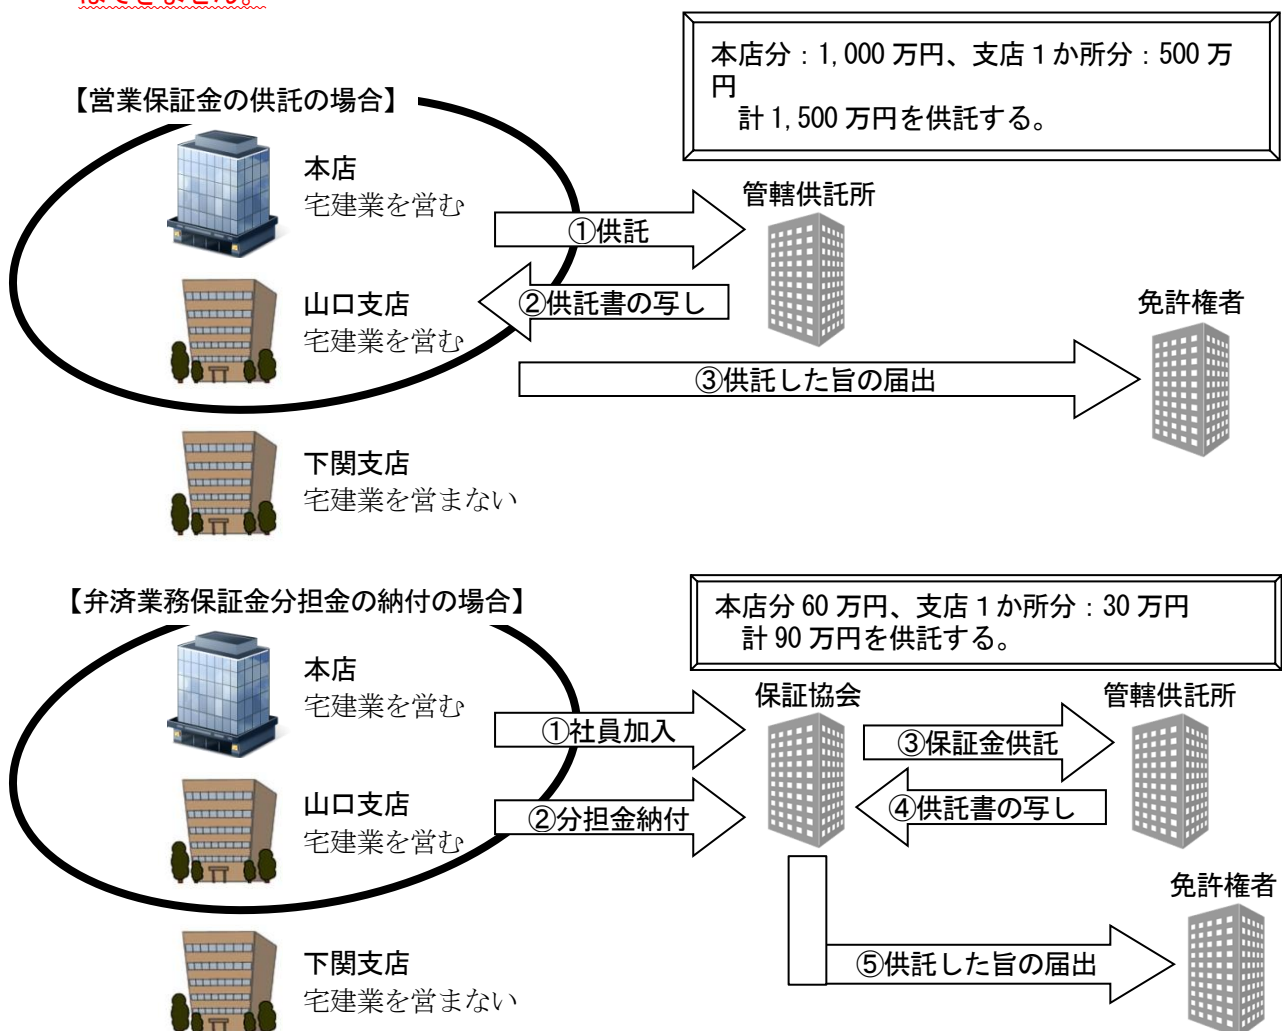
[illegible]

【営業保証金の供託の場合】

本店分：1,000 万円、支店 1 か所分：500 万円
計 1,500 万円を供託する。

本店
宅建業を営む

山口支店
宅建業を営む

下関支店
宅建業を営まない

①供託

管轄供託所

②供託書の写し

免許権者

③供託した旨の届出

【弁済業務保証金分担金の納付の場合】

本店分 60 万円、支店 1 か所分：30 万円
計 90 万円を供託する。

本店
宅建業を営む

山口支店
宅建業を営む

下関支店
宅建業を営まない

保証協会

管轄供託所

①社員加入

②分担金納付

③保証金供託

④供託書の写し

免許権者

⑤供託した旨の届出